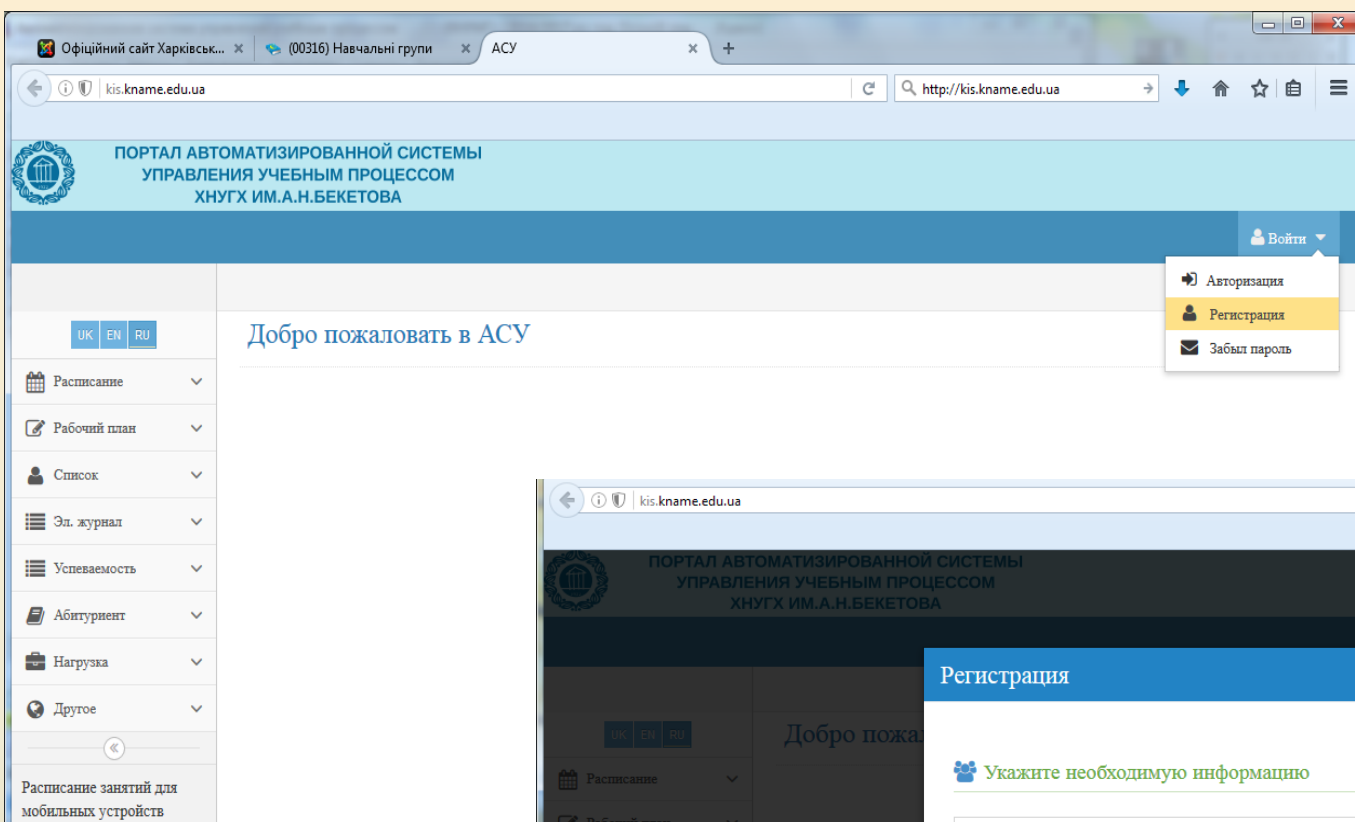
Офіційний сайт Харківськ... × (00316) Навчальні групи × АСУ × +

kis.kname.edu.ua

http://kis.kname.edu.ua

ПОРТАЛ АВТОМАТИЗИРОВАННОЙ СИСТЕМЫ УПРАВЛЕНИЯ УЧЕБНЫМ ПРОЦЕССОМ ХНУГХ ИМ.А.Н.БЕКЕТОВА

Войти

Авторизация
Регистрация
Забыл пароль

UK EN RU

Добро пожаловать в АСУ

Расписание
Рабочий план
Список
Эл. журнал
Успеваемость
Абитуриент
Нагрузка
Другое

Расписание занятий для мобильных устройств

kis.kname.edu.ua

ПОРТАЛ АВТОМАТИЗИРОВАННОЙ СИСТЕМЫ УПРАВЛЕНИЯ УЧЕБНЫМ ПРОЦЕССОМ ХНУГХ ИМ.А.Н.БЕКЕТОВА

UK EN RU

Добро пожа

Расписание

Регистрация

Укажите необходимую информацию